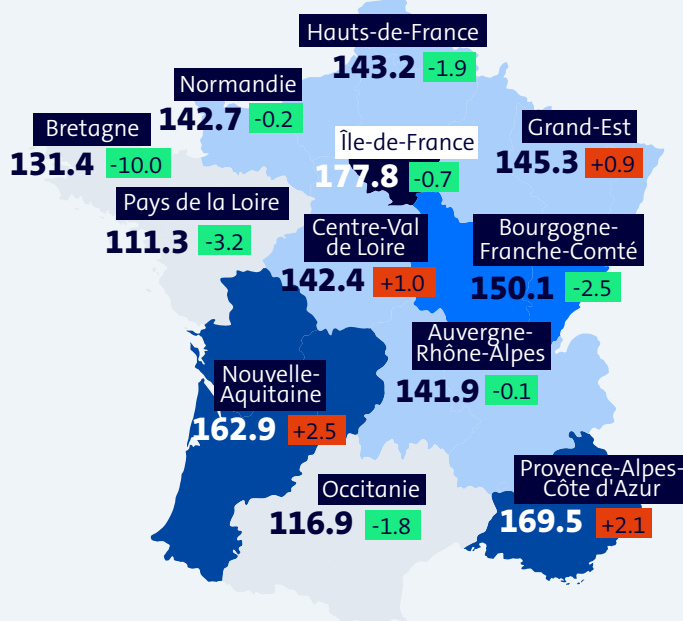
Hauts-de-France
143.2 -1.9

Normandie
142.7 -0.2

Bretagne
131.4 -10.0

Île-de-France
177.8 -0.7

Grand-Est
145.3 +0.9

Pays de la Loire
111.3 -3.2

Centre-Val de Loire
142.4 +1.0

Bourgogne-Franche-Comté
150.1 -2.5

Auvergne-Rhône-Alpes
141.9 -0.1

Nouvelle-Aquitaine
162.9 +2.5

Provence-Alpes-Côte d'Azur
169.5 +2.1

Occitanie
116.9 -1.8